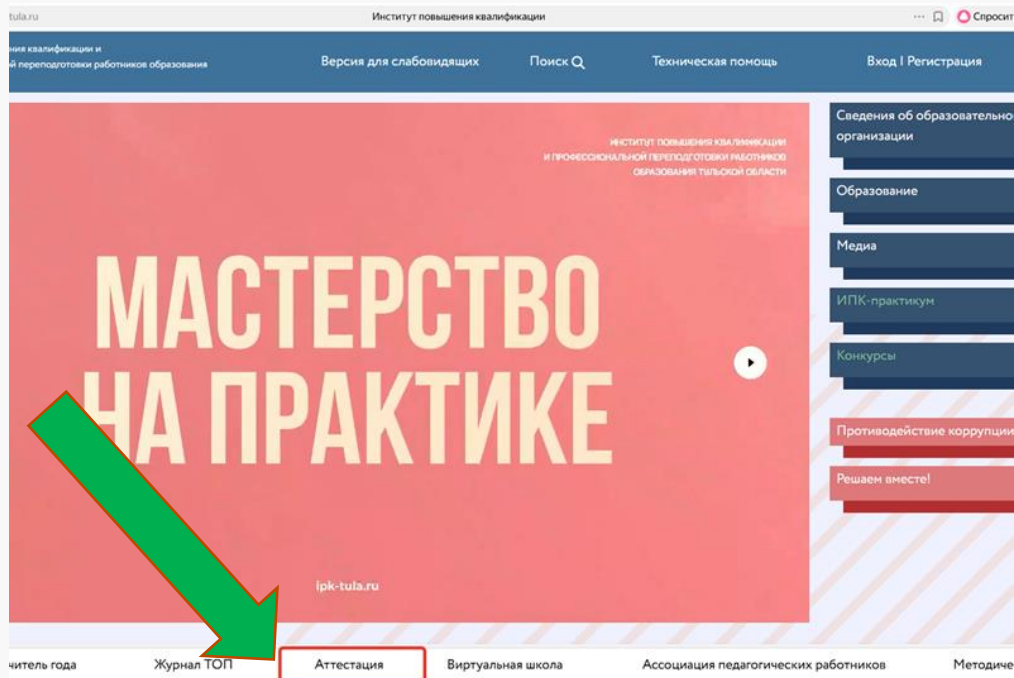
tula.ru
Институт повышения квалификации
Спросит

ния квалификации и
й переподготовки работников образования
Версия для слабовидящих
Поиск
Техническая помощь
Вход I Регистрация

ИНСТИТУТ ПОВЫШЕНИЯ КВАЛИФИКАЦИИ И ПРОФЕССИОНАЛЬНОЙ ПЕРЕПОДГОТОВКИ РАБОТНИКОВ ОБРАЗОВАНИЯ ТУЛЬСКОЙ ОБЛАСТИ

МАСТЕРСТВО НА ПРАКТИКЕ

ipk-tula.ru

Сведения об образовательно организации
Образование
Медиа
ИПК-практикум
Конкурсы
Противодействие коррупции
Решаем вместе!

чітель года
Журнал ТОП
Аттестация
Виртуальная школа
Ассоциация педагогических работников
Методиче